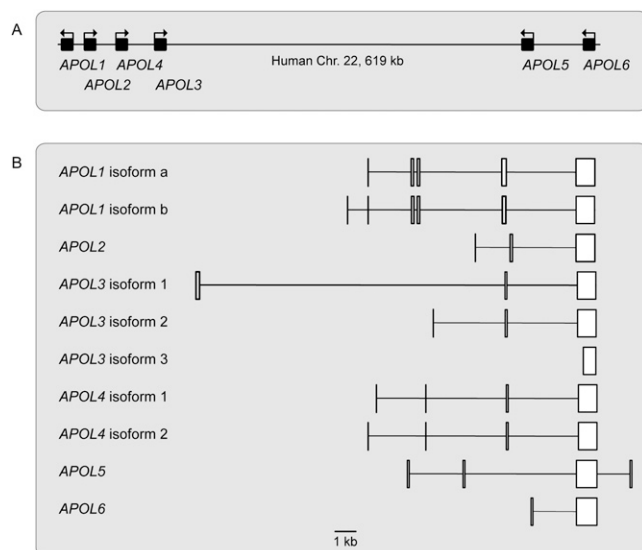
A

APOL1 APOL2 APOL4 APOL3

Human Chr. 22, 619 kb

APOL5 APOL6

B

APOL1 isoform a

APOL1 isoform b

APOL2

APOL3 isoform 1

APOL3 isoform 2

APOL3 isoform 3

APOL4 isoform 1

APOL4 isoform 2

APOL5

APOL6

1 kb